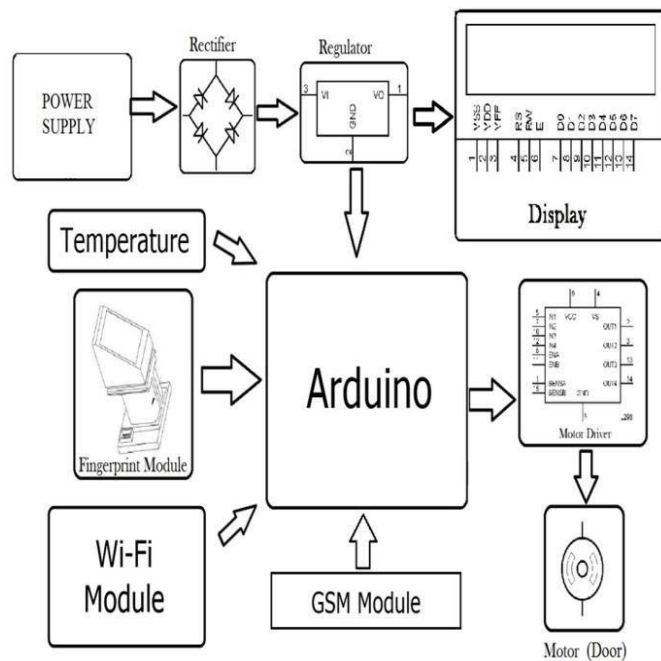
Rectifier

Regulator

POWER SUPPLY

3 VI VO 1

GND

VSS VDD VEE RS RW E D0 D1 D2 D3 D4 D5 D6 D7

1 2 3 4 5 6 7 8 9 10 11 12 13 14

Display

Temperature

Arduino

Fingerprint Module

Motor Driver

Wi-Fi Module

GSM Module

Motor (Door)